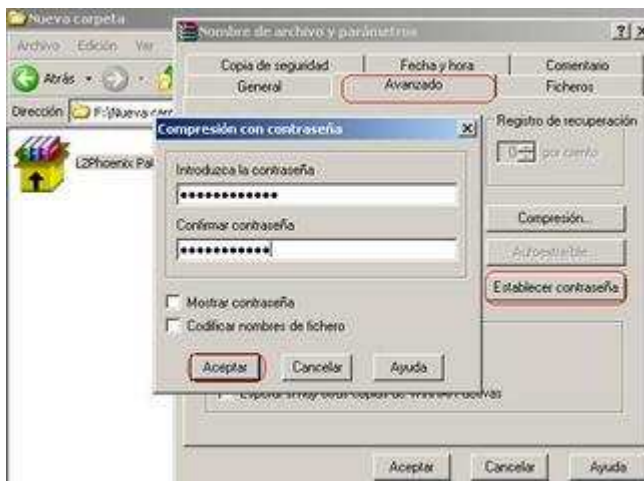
Nueva carpeta
Archivo Edición Ver
Atrás
Dirección F:\Nueva carp
L2Phoenix Pal

Nombre de archivo y parámetros
?
Copia de seguridad
Fecha y hora
Comentario
General
Avanzado
Ficheros
Registro de recuperación
0 por ciento
Compresión...
Autoextraíble...
Establecer contraseña
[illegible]
Aceptar
Cancelar
Ayuda

Compresión con contraseña
Introduzca la contraseña
●●●●●●●●●●●●
Confirmar contraseña
●●●●●●●●●●●●
Mostrar contraseña
Codificar nombres de fichero
Aceptar
Cancelar
Ayuda